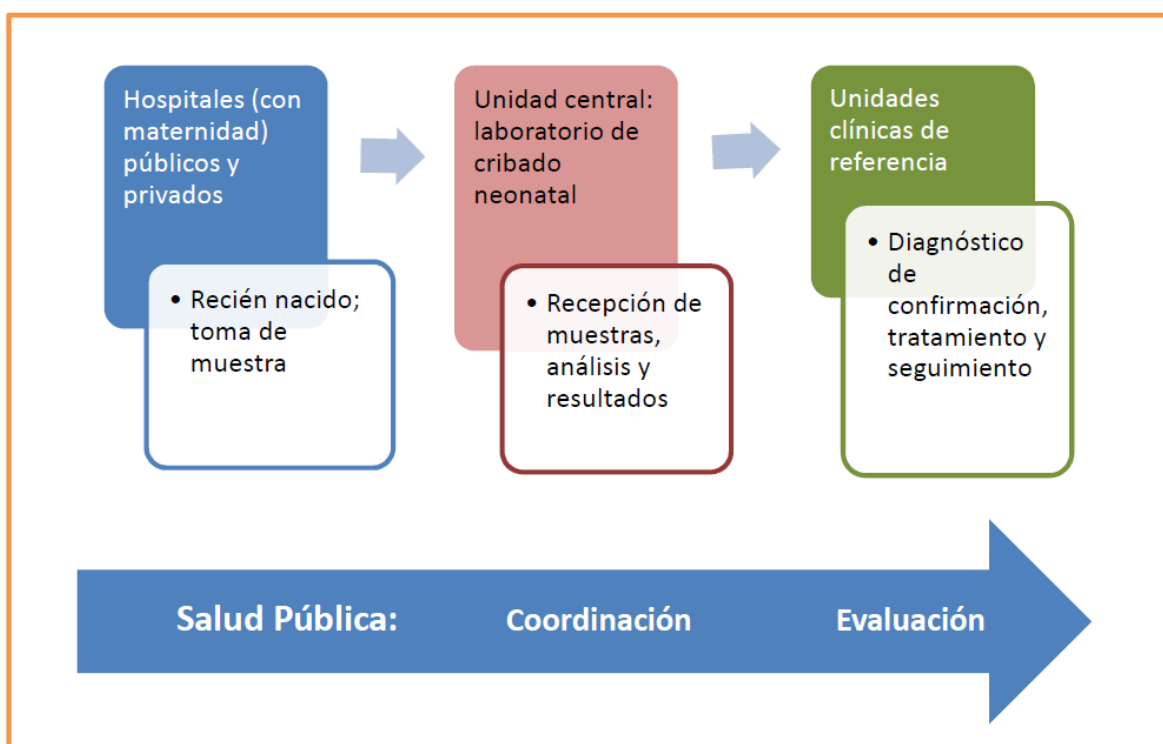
Hospitales (con maternidad) públicos y privados

• Recién nacido; toma de muestra

Unidad central: laboratorio de cribado neonatal

• Recepción de muestras, análisis y resultados

Unidades clínicas de referencia

• Diagnóstico de confirmación, tratamiento y seguimiento

Salud Pública: Coordinación Evaluación